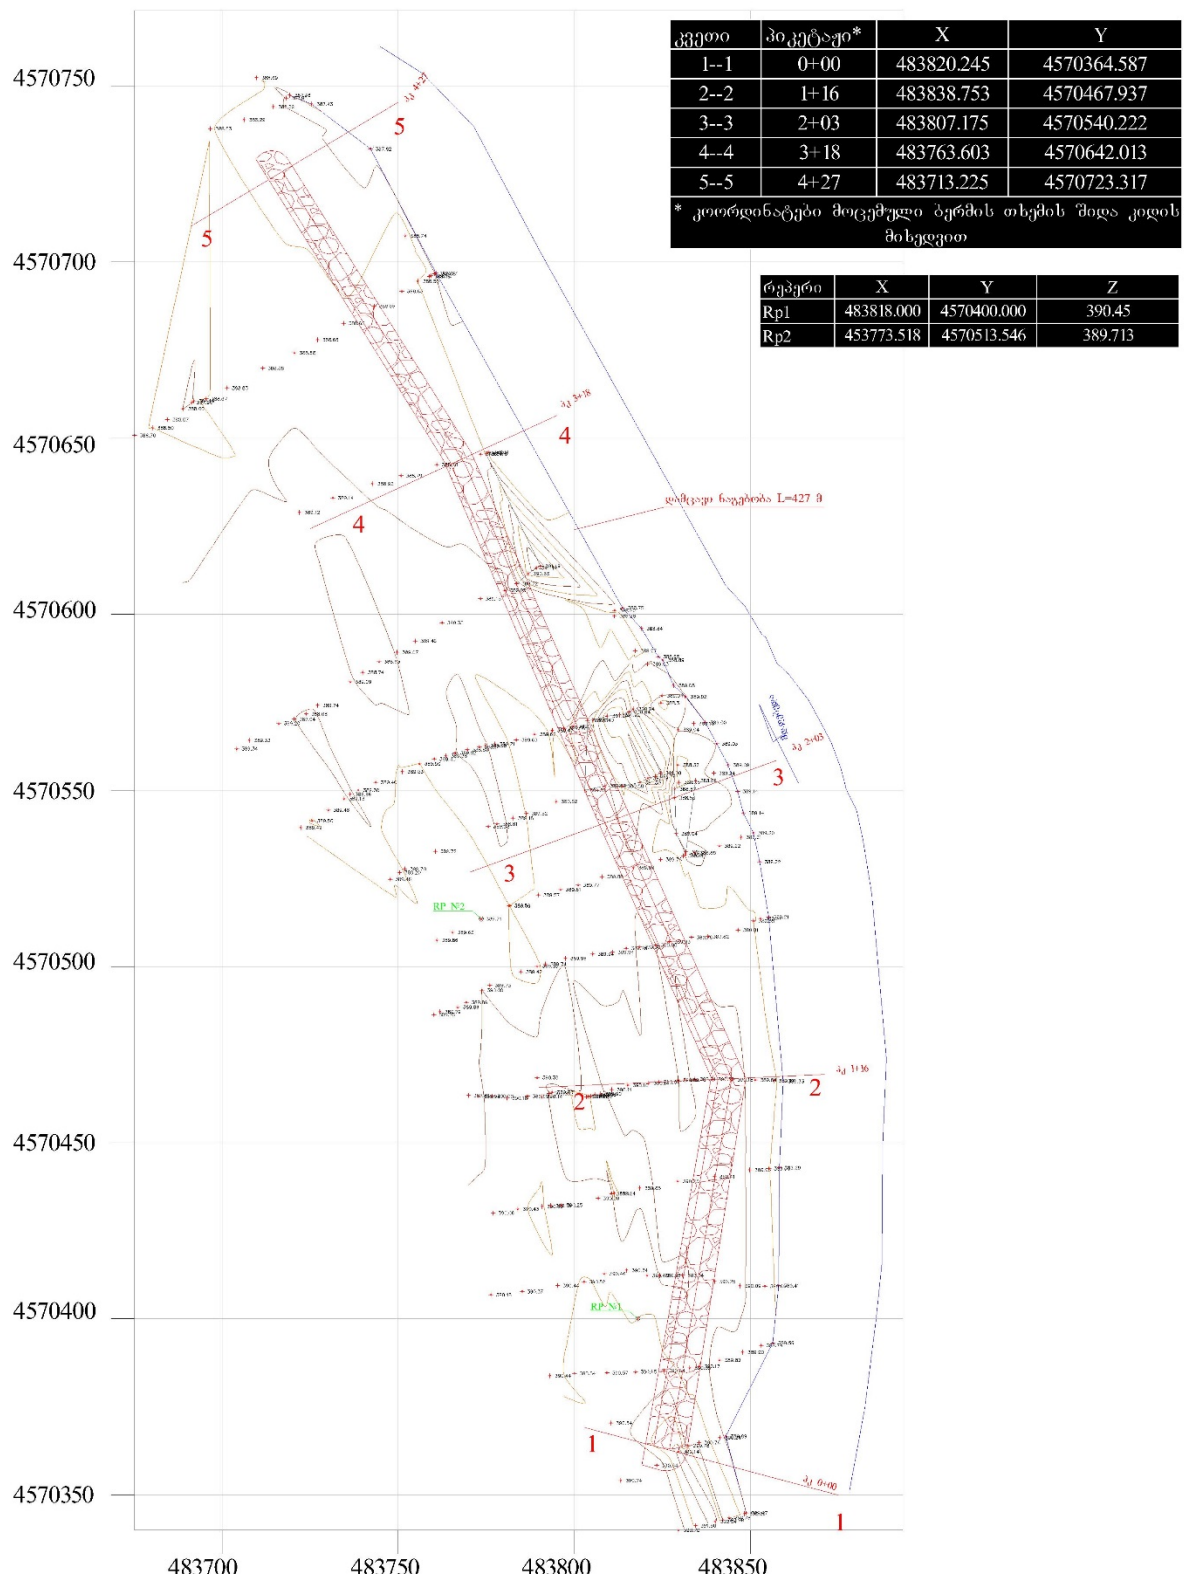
| კვეთი | პიკეტაჟი* | X | Y |
|---|---|---|---|
| 1--1 | 0+00 | 483820.245 | 4570364.587 |
| 2--2 | 1+16 | 483838.753 | 4570467.937 |
| 3--3 | 2+03 | 483807.175 | 4570540.222 |
| 4--4 | 3+18 | 483763.603 | 4570642.013 |
| 5--5 | 4+27 | 483713.225 | 4570723.317 |

* კოორდინატები მოცემული ბერმის თხემის შიდა კიდის მიხედვით

| რეპერი | X | Y | Z |
|---|---|---|---|
| Rp1 | 483818.000 | 4570400.000 | 390.45 |
| Rp2 | 453773.518 | 4570513.546 | 389.713 |

4570750
4570700
4570650
4570600
4570550
4570500
4570450
4570400
4570350

483700 483750 483800 483850

პკ 4+27
5
5
პკ 3+18
4
4
დამცავი ნაგებობა L=427 მ
პკ 2+03
3
3
RP №2
პკ 1+16
2
2
RP №1
1
პკ 0+00
1